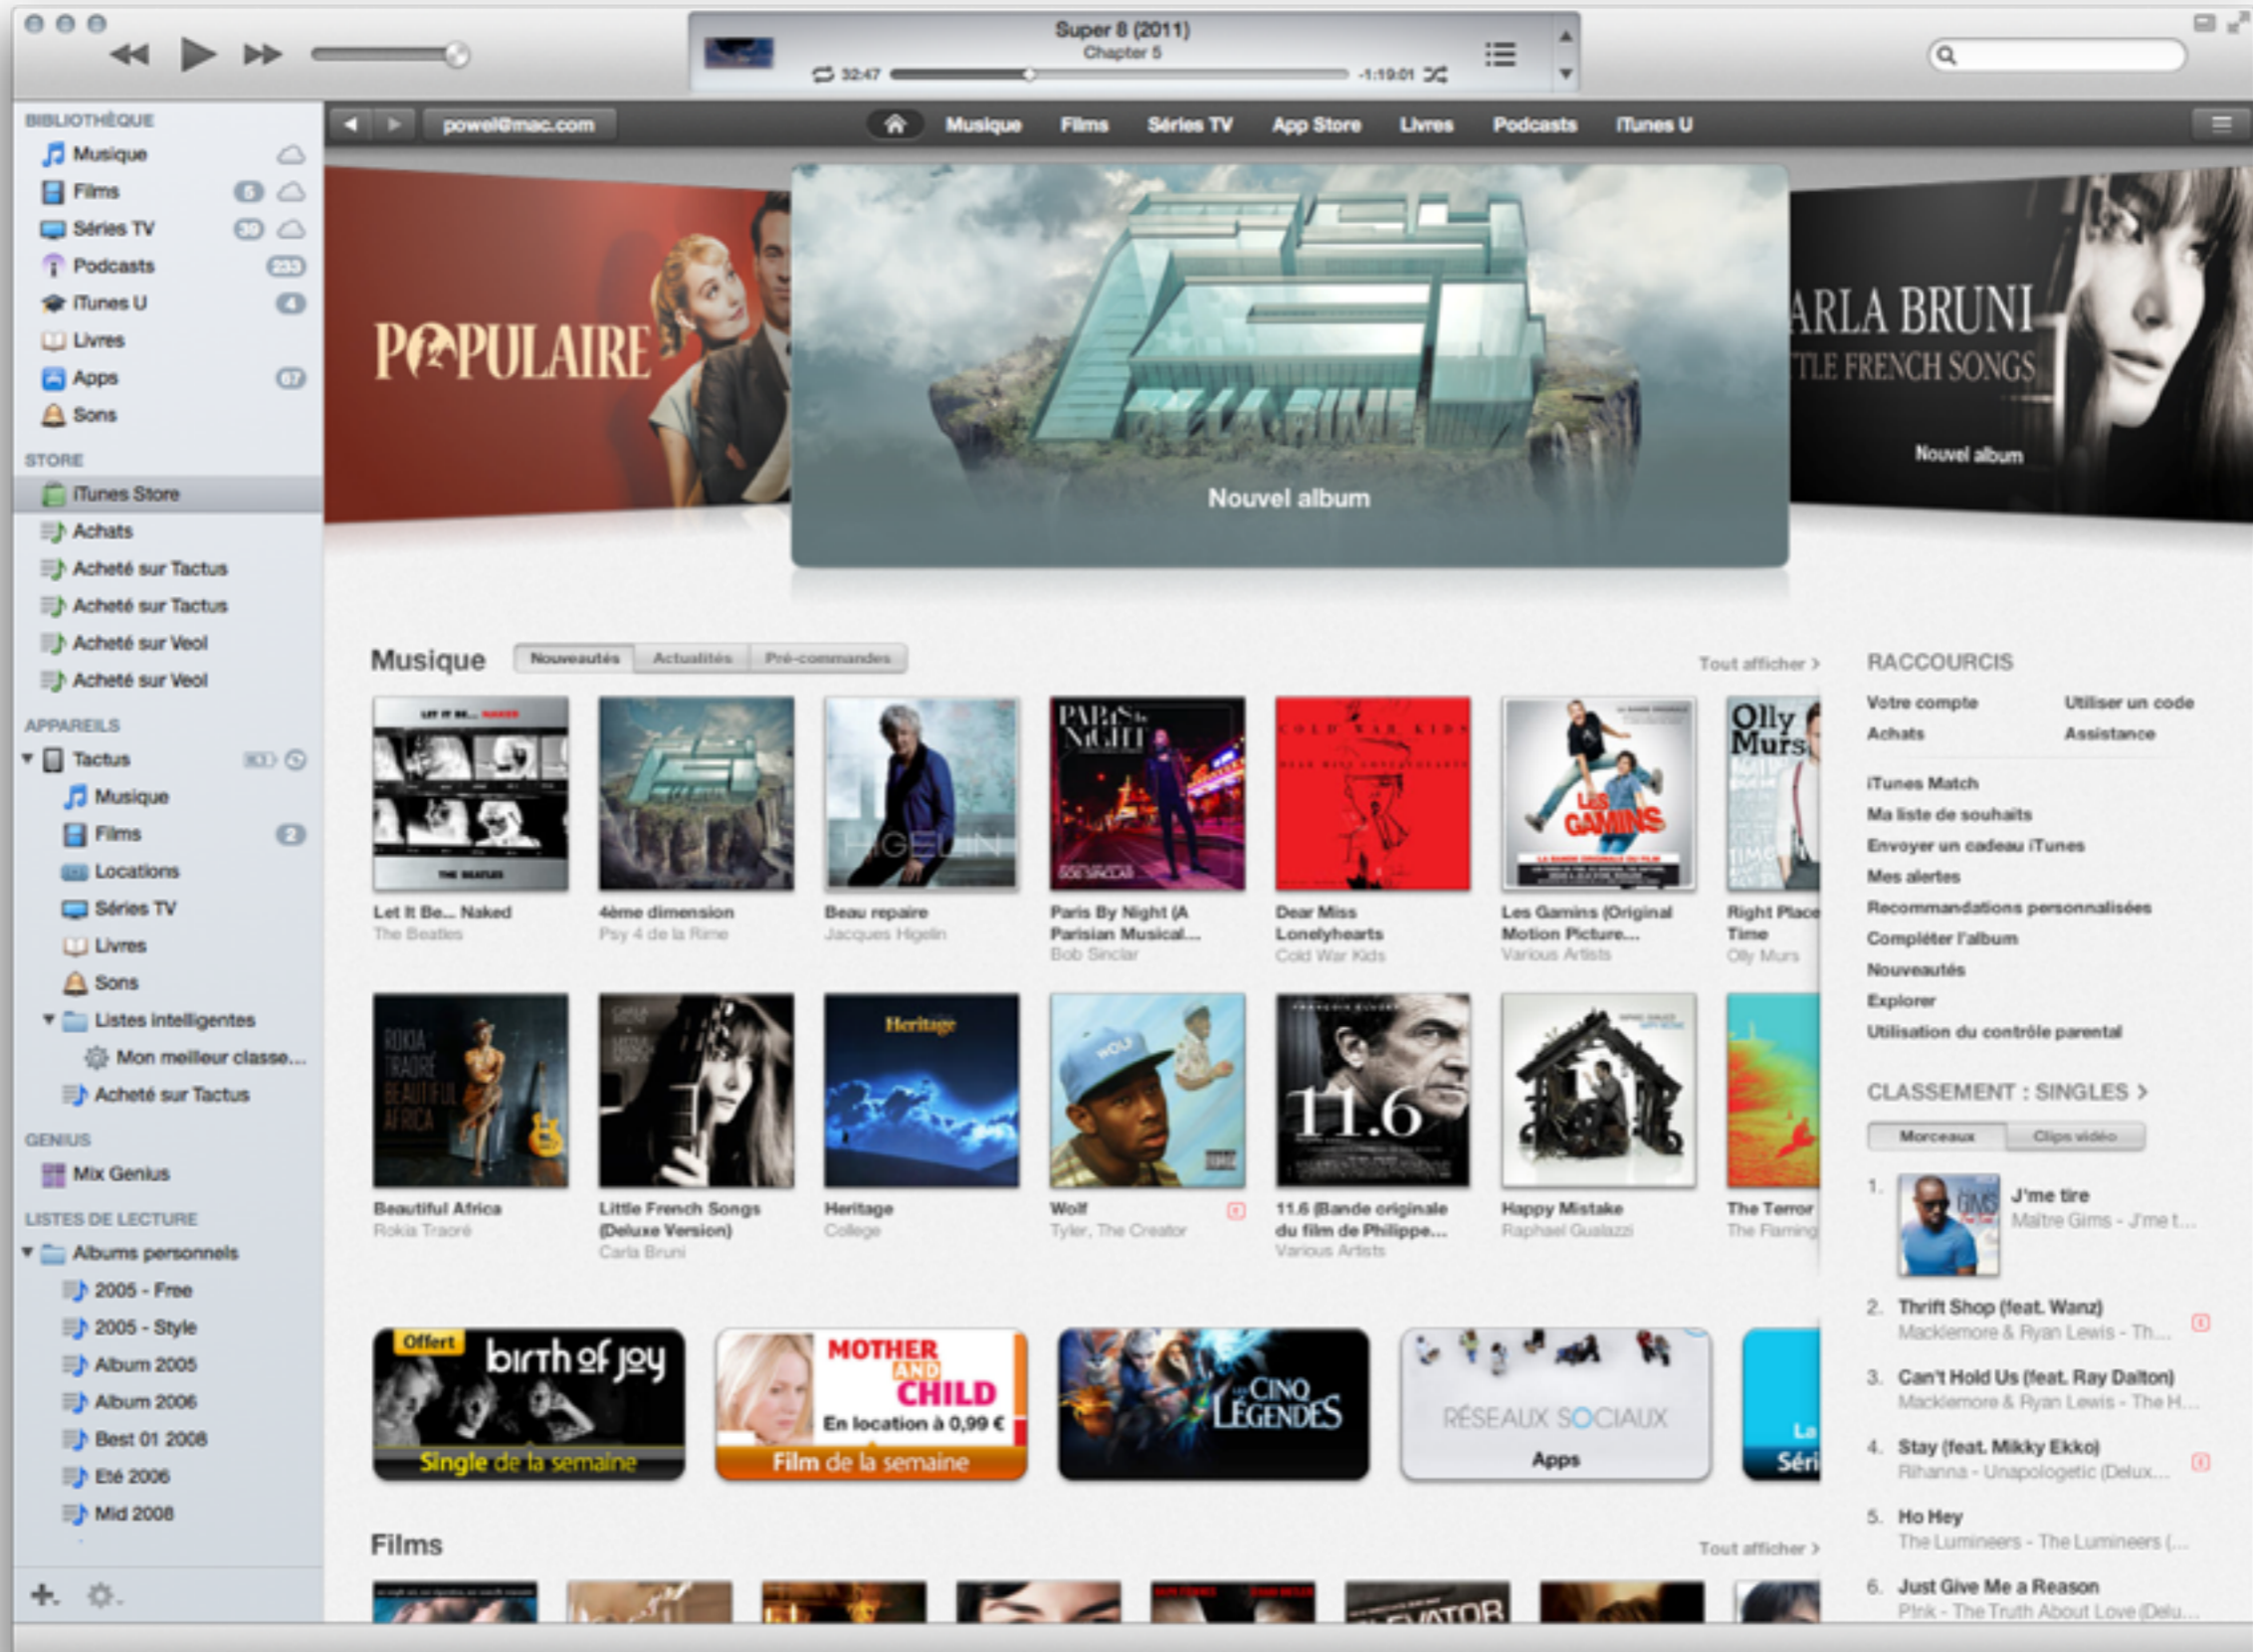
Super 8 (2011)
Chapter 5
32:47 -1:19:01

BIBLIOTHÈQUE
Musique
Films 5
Séries TV 30
Podcasts 235
iTunes U 4
Livres
Apps 67
Sons

STORE
iTunes Store
Achats
Acheté sur Tactus
Acheté sur Tactus
Acheté sur Veol
Acheté sur Veol

APPAREILS
Tactus
Musique
Films 2
Locations
Séries TV
Livres
Sons
Listes intelligentes
Mon meilleur classe...
Acheté sur Tactus

GENIUS
Mix Genius

LISTES DE LECTURE
Albums personnels
2005 - Free
2005 - Style
Album 2005
Album 2006
Best 01 2008
Eté 2006
Mid 2008

powel@mac.com
Musique Films Séries TV App Store Livres Podcasts iTunes U

POPULAIRE
Nouvel album
ARLA BRUNI
TLE FRENCH SONGS
Nouvel album

Musique
Nouveautés Actualités Pré-commandes
Tout afficher >

Let It Be... Naked
The Beatles
4ème dimension
Psy 4 de la Rime
Beau repaire
Jacques Higelin
Paris By Night (A Parisian Musical...
Bob Sinclar
Dear Miss Lonelyhearts
Cold War Kids
Les Gamins (Original Motion Picture...
Various Artists
Right Place Time
Olly Murs

Beautiful Africa
Rokia Traoré
Little French Songs (Deluxe Version)
Carla Bruni
Heritage
College
Wolf
Tyler, The Creator
11.6 (Bande originale du film de Philippe...
Various Artists
Happy Mistake
Raphael Gualazzi
The Terror
The Flaming

Offert
birth of joy
Single de la semaine
MOTHER AND CHILD
En location à 0,99 €
Film de la semaine
LES CINQ LÉGENDES
RÉSEAUX SOCIAUX
Apps
La Séri

Films
Tout afficher >

RACCOURCIS
Votre compte
Utiliser un code
Achats
Assistance
iTunes Match
Ma liste de souhaits
Envoyer un cadeau iTunes
Mes alertes
Recommandations personnalisées
Compléter l'album
Nouveautés
Explorer
Utilisation du contrôle parental

CLASSEMENT : SINGLES >
Morceaux Clips vidéo
1. J'me tire
Maître Gims - J'me t...
2. Thrift Shop (feat. Wanz)
Macklemore & Ryan Lewis - Th...
3. Can't Hold Us (feat. Ray Dalton)
Macklemore & Ryan Lewis - The H...
4. Stay (feat. Mikky Ekko)
Rihanna - Unapologetic (Delux...
5. Ho Hey
The Lumineers - The Lumineers (...
6. Just Give Me a Reason
P!nk - The Truth About Love (Delu...